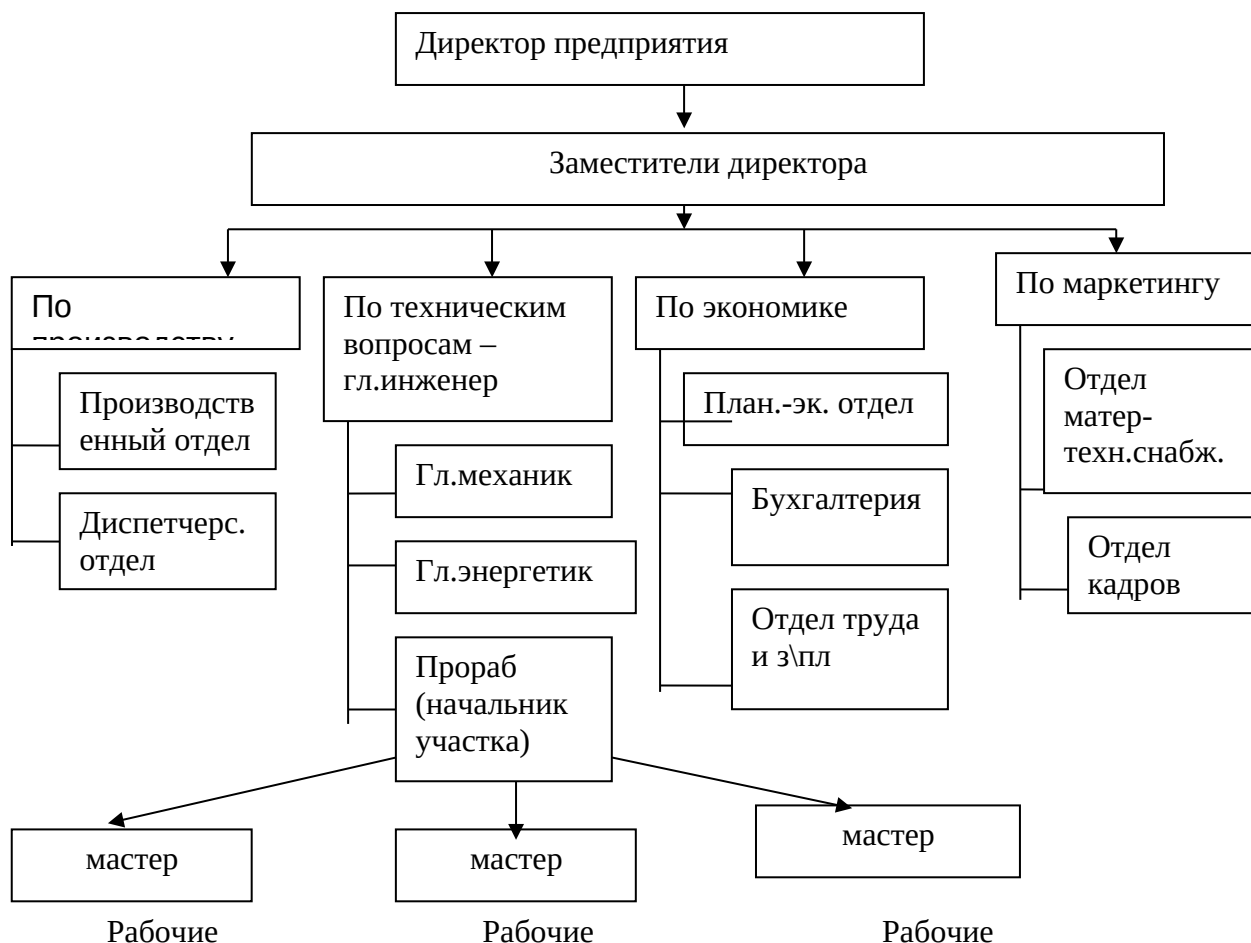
Директор предприятия

Заместители директора

По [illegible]

По техническим вопросам – гл.инженер

По экономике

По маркетингу

Производственный отдел

Диспетчерс. отдел

Гл.механик

Гл.энергетик

Прораб (начальник участка)

План.-эк. отдел

Бухгалтерия

Отдел труда и з\пл

Отдел матер-техн.снабж.

Отдел кадров

мастер

мастер

мастер

Рабочие

Рабочие

Рабочие